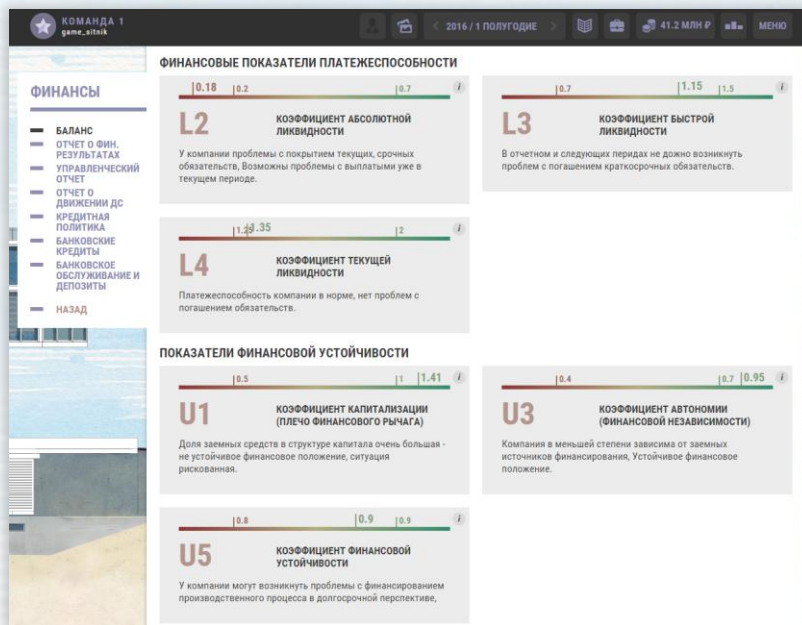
КОМАНДА 1
game_aitnik

2016 / 1 ПОЛУГОДИЕ

41.2 МЛН ₽

МЕНЮ

ФИНАНСЫ

БАЛАНС
ОТЧЕТ О ФИН. РЕЗУЛЬТАТАХ
УПРАВЛЕНЧЕСКИЙ ОТЧЕТ
ОТЧЕТ О ДВИЖЕНИИ ДС
КРЕДИТНАЯ ПОЛИТИКА
БАНКОВСКИЕ КРЕДИТЫ
БАНКОВСКОЕ ОБСЛУЖИВАНИЕ И ДЕПОЗИТЫ

НАЗАД

ФИНАНСОВЫЕ ПОКАЗАТЕЛИ ПЛАТЕЖЕСПОСОБНОСТИ

0.18 0.2 0.7 i

L2

КОЭФФИЦИЕНТ АБСОЛЮТНОЙ ЛИКВИДНОСТИ

У компании проблемы с покрытием текущих, срочных обязательств, Возможны проблемы с выплатами уже в текущем периоде.

0.7 1.15 1.5 i

L3

КОЭФФИЦИЕНТ БЫСТРОЙ ЛИКВИДНОСТИ

В отчетном и следующих перидах не дожно возникнуть проблем с погашением краткосрочных обязательств.

1.25 1.35 2 i

L4

КОЭФФИЦИЕНТ ТЕКУЩЕЙ ЛИКВИДНОСТИ

Платежеспособность компании в норме, нет проблем с погашением обязательств.

ПОКАЗАТЕЛИ ФИНАНСОВОЙ УСТОЙЧИВОСТИ

0.5 1 1.41 i

U1

КОЭФФИЦИЕНТ КАПИТАЛИЗАЦИИ (ПЛЕЧО ФИНАНСОВОГО РЫЧАГА)

Доля заемных средств в структуре капитала очень большая - не устойчивое финансовое положение, ситуация рискованная.

0.4 0.7 0.95 i

U3

КОЭФФИЦИЕНТ АВТОНОМИИ (ФИНАНСОВОЙ НЕЗАВИСИМОСТИ)

Компания в меньшей степени зависима от заемных источников финансирования, Устойчивое финансовое положение.

0.8 0.9 0.9 i

U5

КОЭФФИЦИЕНТ ФИНАНСОВОЙ УСТОЙЧИВОСТИ

У компании могут возникнуть проблемы с финансированием производственного процесса в долгосрочной перспективе,